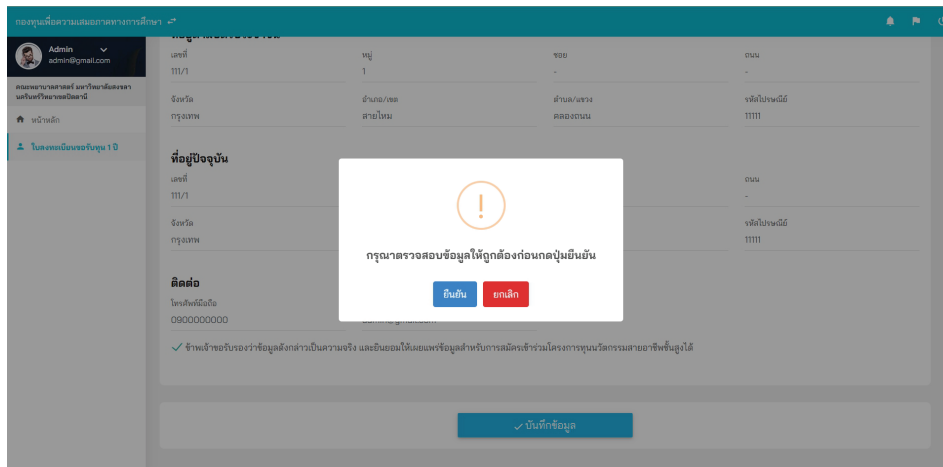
กองทุนเพื่อความเสมอภาคทางการศึกษา

Admin
admin@gmail.com

คณะพยาบาลศาสตร์ มหาวิทยาลัยสงขลานครินทร์วิทยาเขตปัตตานี

หน้าหลัก

ใบลงทะเบียนขอรับทุน 1 ปี

เลขที่
111/1

หมู่
1

ซอย
-

ถนน
-

จังหวัด
กรุงเทพ

อำเภอ/เขต
สายไหม

ตำบล/แขวง
คลองถนน

รหัสไปรษณีย์
11111

ที่อยู่ปัจจุบัน

เลขที่
111/1

ถนน
-

จังหวัด
กรุงเทพ

รหัสไปรษณีย์
11111

ติดต่อ

โทรศัพท์มือถือ
0900000000

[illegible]

ข้าพเจ้าขอรับรองว่าข้อมูลดังกล่าวเป็นความจริง และยินยอมให้เผยแพร่ข้อมูลสำหรับการสมัครเข้าร่วมโครงการทุนนวัตกรรมสายอาชีพชั้นสูงได้

!

กรุณาตรวจสอบข้อมูลให้ถูกต้องก่อนกดปุ่มยืนยัน

ยืนยัน

ยกเลิก

บันทึกข้อมูล